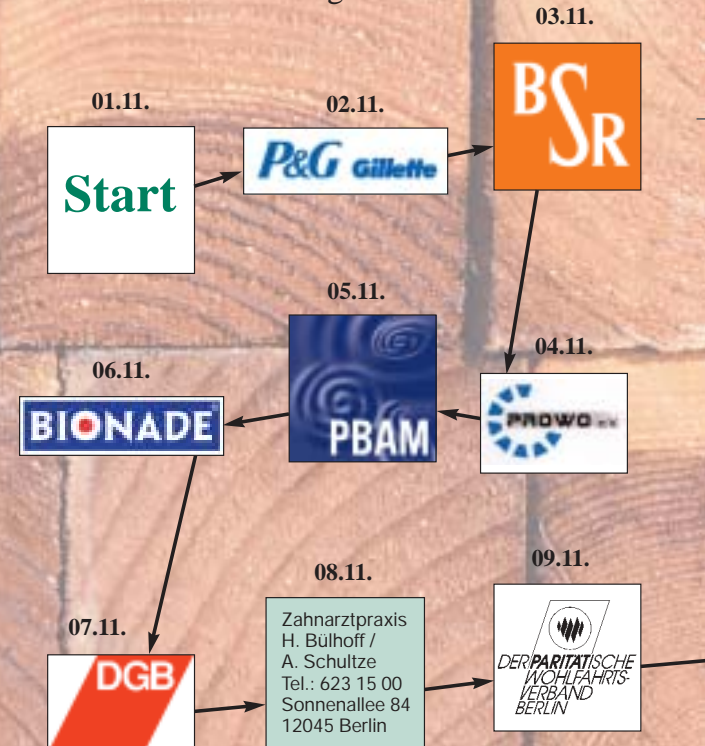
03.11.

01.11.

02.11.

Start

P&G Gillette

BSR

05.11.

04.11.

06.11.

BIONADE

PBAM

PROWO e.V.

08.11.

09.11.

07.11.

Zahnarztpraxis
H. Bülhoff /
A. Schultze
Tel.: 623 15 00
Sonnenallee 84
12045 Berlin

DGB

DER PARITÄTISCHE WOHLFAHRTS-VERBAND BERLIN